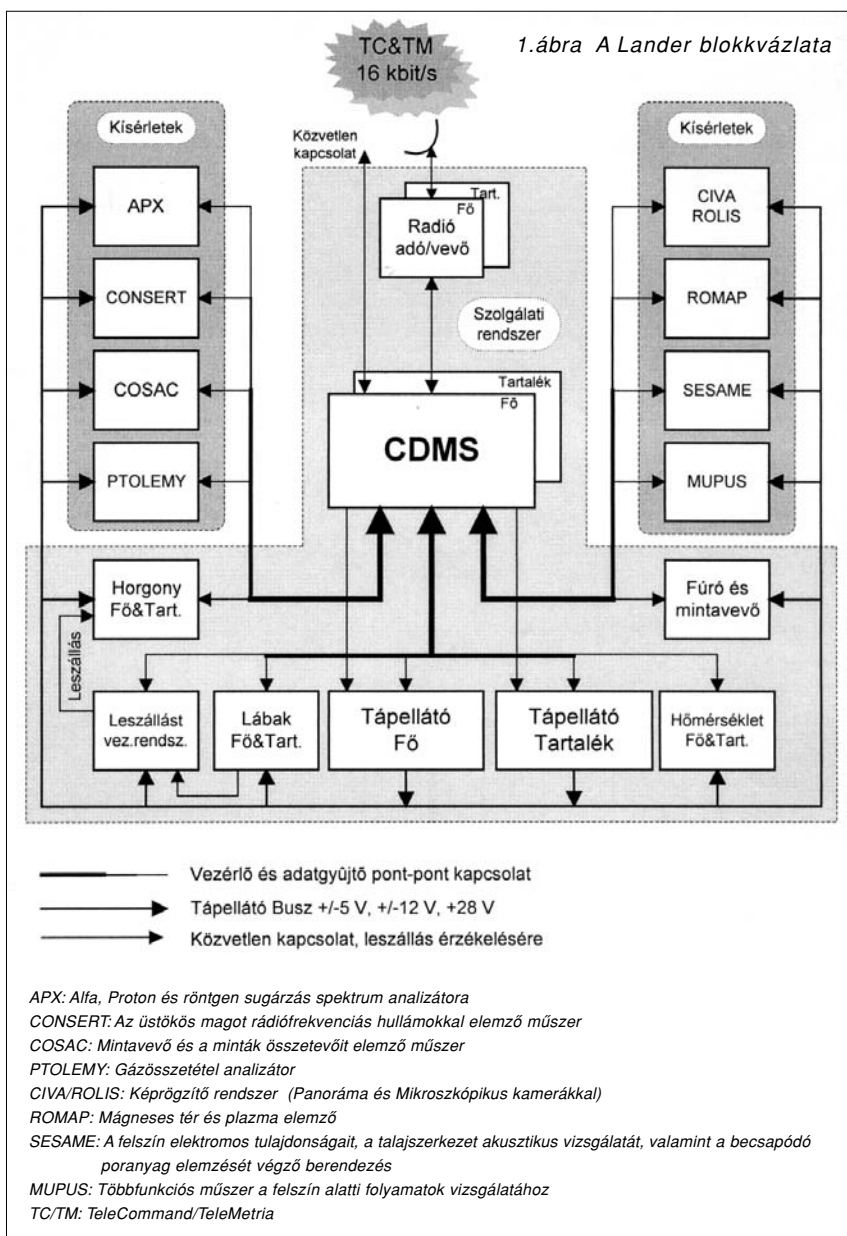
1.ábra A Lander blokkvázlata

TC&TM
16 kbit/s

Kísérletek

APX

CONSERT

COSAC

PTOLEMY

Közvetlen kapcsolat

Tart.
Fő

Radió adó/vevő

Szolgálati rendszer

Tartalék
Fő

CDMS

Kísérletek

CIVA
ROLIS

ROMAP

SESAME

MUPUS

Horgony
Fő&Tart.

Fúró és mintavevő

Leszállás

Leszállást vez.rendsz.

Lábak
Fő&Tart.

Tápellátó
Fő

Tápellátó
Tartalék

Hőmérséklet
Fő&Tart.

Vezérlő és adatgyűjtő pont-pont kapcsolat

Tápellátó Busz +/-5 V, +/-12 V, +28 V

Közvetlen kapcsolat, leszállás érzékelésére

APX: Alfa, Proton és röntgen sugárzás spektrum analizátora
CONSERT: Az üstökös magot rádiófrekvenciás hullámokkal elemző műszer
COSAC: Mintavevő és a minták összetevőit elemző műszer
PTOLEMY: Gázösszetétel analizátor
CIVA/ROLIS: Képrögzítő rendszer (Panoráma és Mikroszkópikus kamerákkal)
ROMAP: Mágneses tér és plazma elemző
SESAME: A felszín elektromos tulajdonságait, a talajszerkezet akusztikus vizsgálatát, valamint a becsapódó poranyag elemzését végző berendezés
MUPUS: Többfunkciós műszer a felszín alatti folyamatok vizsgálatához
TC/TM: TeleCommand/TeleMetria